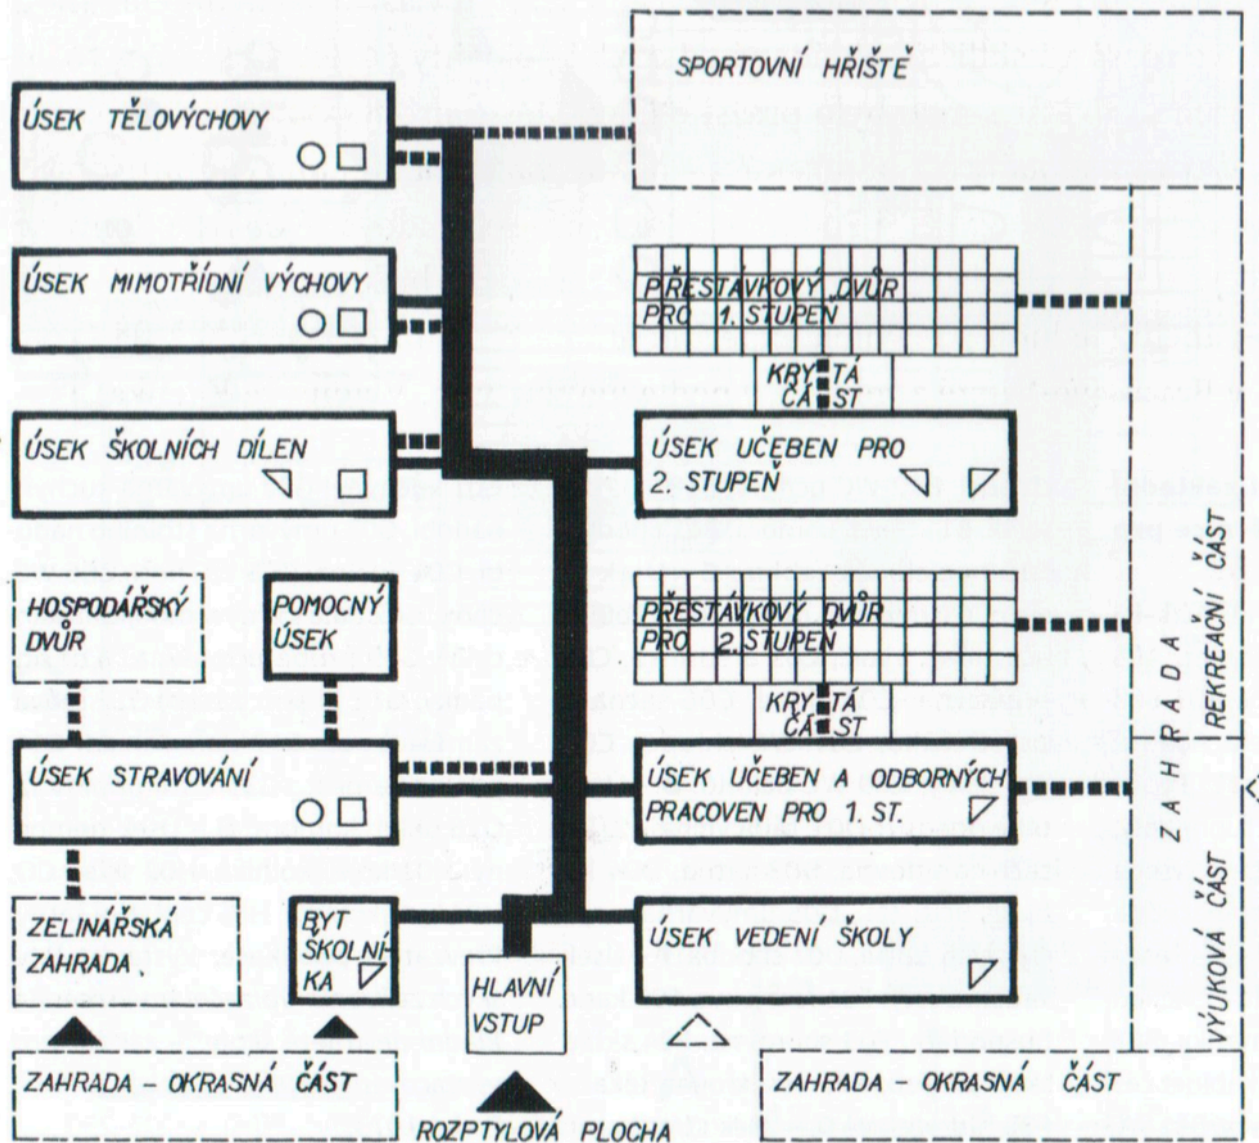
SPORTOVNÍ HŘIŠTĚ

ÚSEK TĚLOVÝCHOVY

ÚSEK MIMOTŘÍDNÍ VÝCHOVY

PŘESTÁVKOVÝ DVŮR PRO 1. STUPEŇ

KRYTÁ ČÁST

ÚSEK ŠKOLNÍCH DÍLEN

ÚSEK UČEBEN PRO 2. STUPEŇ

HOSPODÁŘSKÝ DVŮR

POMOCNÝ ÚSEK

PŘESTÁVKOVÝ DVŮR PRO 2. STUPEŇ

KRYTÁ ČÁST

ÚSEK STRAVOVÁNÍ

ÚSEK UČEBEN A ODBORNÝCH PRACOVEN PRO 1. ST.

ZAHRADA

REKREAČNÍ ČÁST

VÝUKOVÁ ČÁST

ZELINÁŘSKÁ ZAHRADA

BYT ŠKOLNÍKA

HLAVNÍ VSTUP

ÚSEK VEDENÍ ŠKOLY

ZAHRADA – OKRASNÁ ČÁST

ZAHRADA – OKRASNÁ ČÁST

ROZPTYLOVÁ PLOCHA